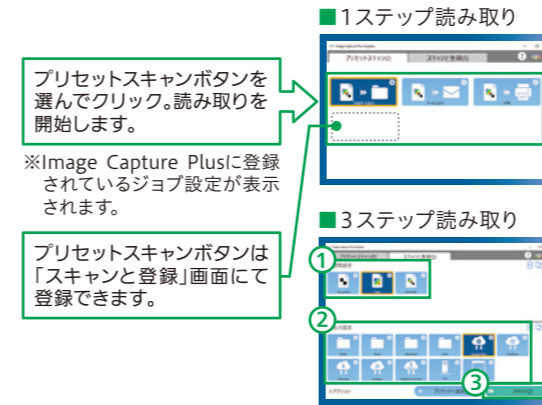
■1ステップ読み取り

プリセットスキャンボタンを選んでクリック。読み取りを開始します。

※Image Capture Plusに登録されているジョブ設定が表示されます。

■3ステップ読み取り

プリセットスキャンボタンは「スキャンと登録」画面にて登録できます。

①

②

③